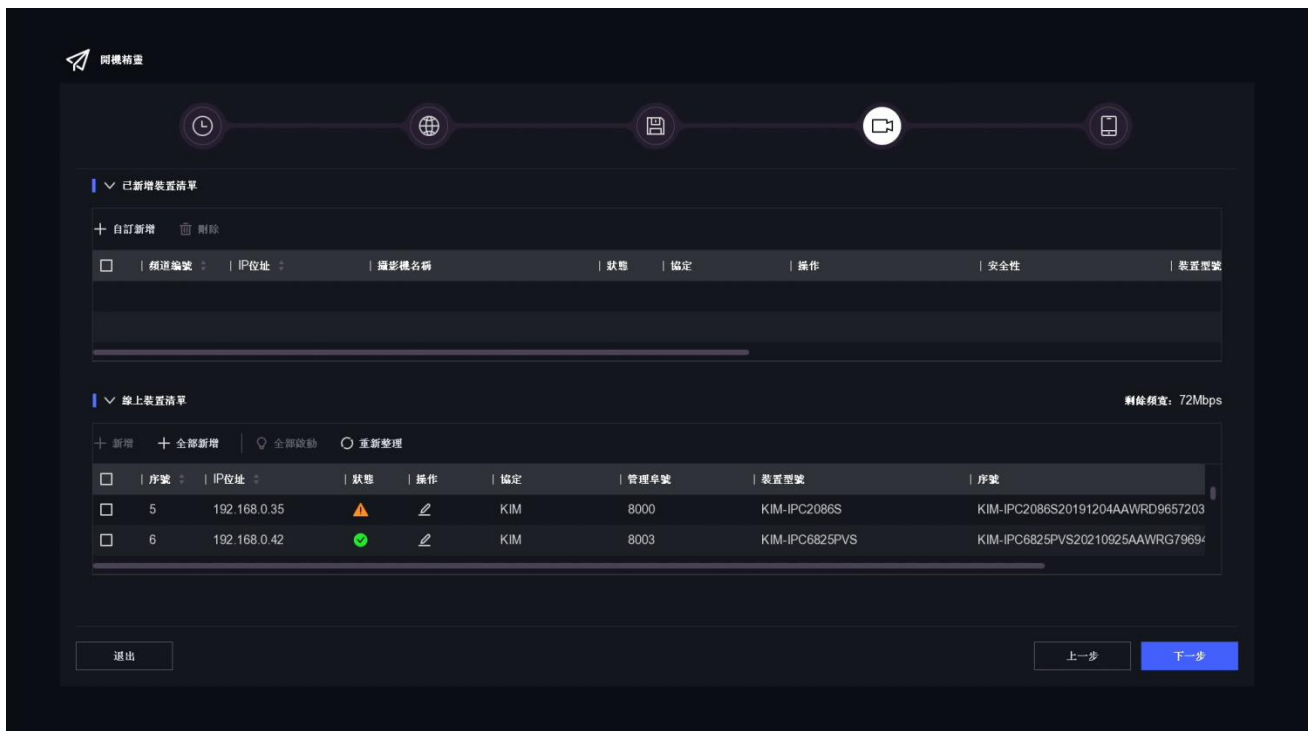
開機精靈

已新增裝置清單

自訂新增 刪除

| 頻道編號 | IP位址 | 攝影機名稱 | 狀態 | 協定 | 操作 | 安全性 | 裝置型號 |
|---|---|---|---|---|---|---|---|
| | | | | | | | |

線上裝置清單

剩餘頻寬: 72Mbps

新增 全部新增 全部啟動 重新整理

| 序號 | IP位址 | 狀態 | 操作 | 協定 | 管理埠號 | 裝置型號 | 序號 |
|---|---|---|---|---|---|---|---|
| 5 | 192.168.0.35 | | | KIM | 8000 | KIM-IPC2086S | KIM-IPC2086S20191204AAWRD9657203 |
| 6 | 192.168.0.42 | | | KIM | 8003 | KIM-IPC6825PVS | KIM-IPC6825PVS20210925AAWRG7969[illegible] |

退出

上一步 下一步